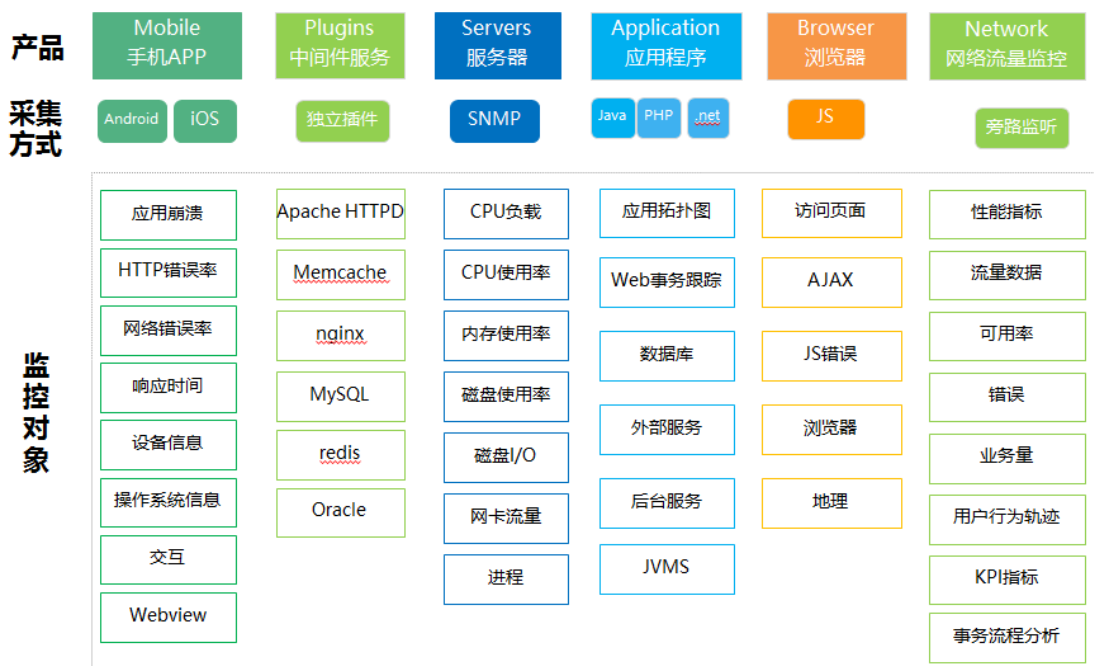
产品

Mobile
手机APP

Plugins
中间件服务

Servers
服务器

Application
应用程序

Browser
浏览器

Network
网络流量监控

采集方式

Android

iOS

独立插件

SNMP

Java

PHP

.net

JS

旁路监听

监控对象

| Mobile | Plugins | Servers | Application | Browser | Network |
|---|---|---|---|---|---|
| 应用崩溃 | Apache HTTPD | CPU负载 | 应用拓扑图 | 访问页面 | 性能指标 |
| HTTP错误率 | Memcache | CPU使用率 | Web事务跟踪 | AJAX | 流量数据 |
| 网络错误率 | nginx | 内存使用率 | 数据库 | JS错误 | 可用率 |
| 响应时间 | MySQL | 磁盘使用率 | 外部服务 | 浏览器 | 错误 |
| 设备信息 | redis | 磁盘I/O | 后台服务 | 地理 | 业务量 |
| 操作系统信息 | Oracle | 网卡流量 | JVMS | | 用户行为轨迹 |
| 交互 | | 进程 | | | KPI指标 |
| Webview | | | | | 事务流程分析 |